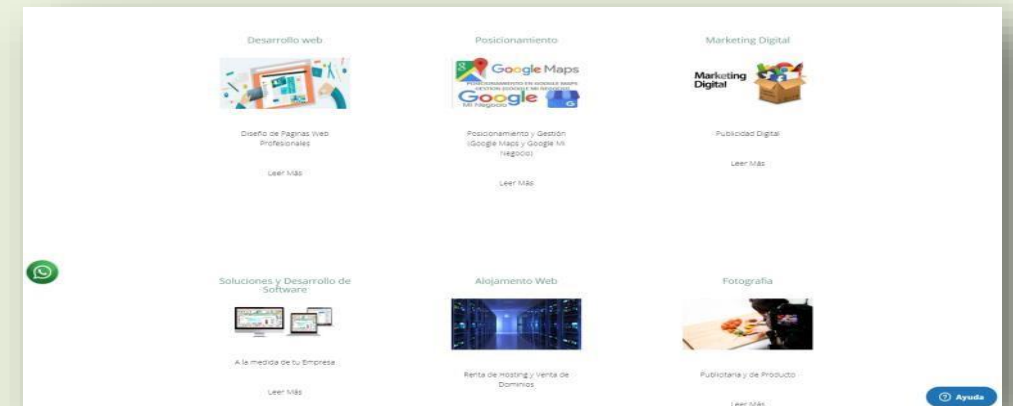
Desarrollo web

Diseño de Paginas Web Profesionales

Leer Más

Posicionamiento

Google Maps

POSICIONAMIENTO EN GOOGLE MAPS GESTION GOOGLE MI NEGOCIO

Google Mi Negocio

Posicionamiento y Gestión (Google Maps y Google Mi Negocio)

Leer Más

Marketing Digital

Marketing Digital

Publicidad Digital

Leer Más

Soluciones y Desarrollo de Software

A la medida de tu Empresa

Leer Más

Alojamento Web

Renta de Hosting y Venta de Dominios

Fotografia

Publicitaria y de Producto

Leer Más

Ayuda